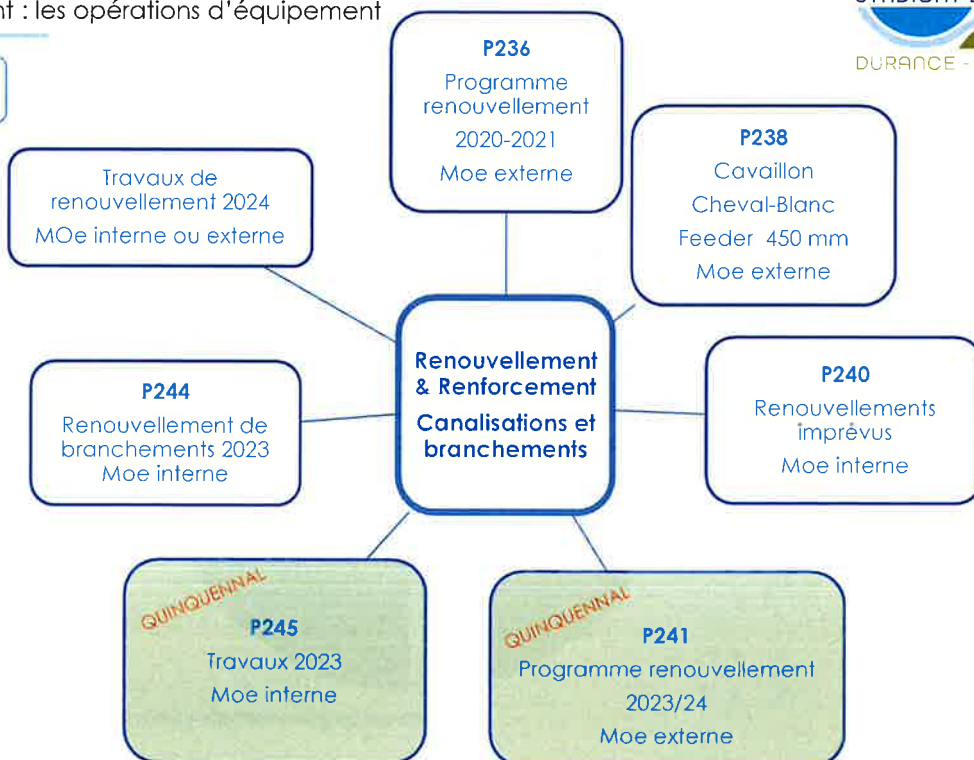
nt : les opérations d'équipement

DURANCE -

P236
Programme renouvellement
2020-2021
Moe externe

Travaux de renouvellement 2024
MOe interne ou externe

P238
Cavaillon
Cheval-Blanc
Feeder 450 mm
Moe externe

Renouvellement & Renforcement
Canalisations et branchements

P244
Renouvellement de branchements 2023
Moe interne

P240
Renouvellements imprévus
Moe interne

QUINQUENNAL
P245
Travaux 2023
Moe interne

QUINQUENNAL
P241
Programme renouvellement
2023/24
Moe externe